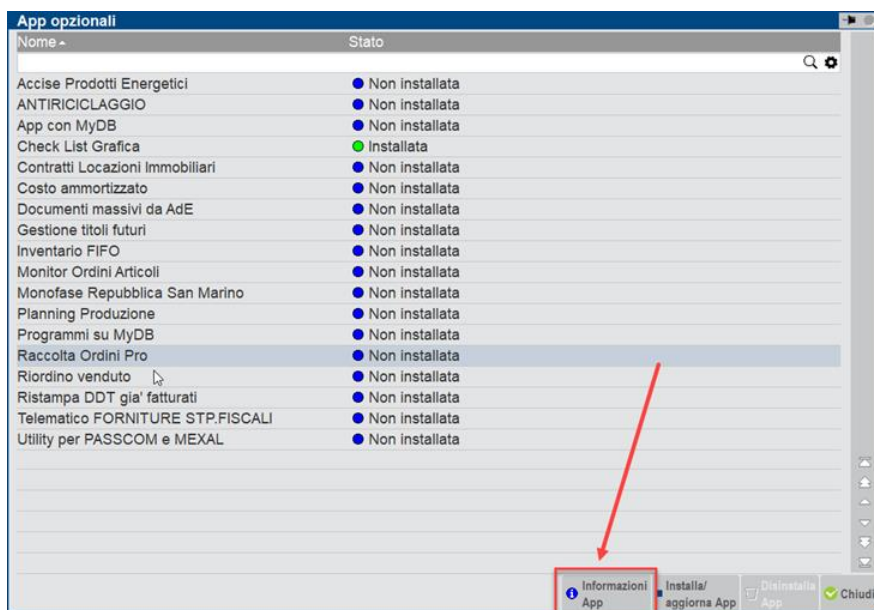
App opzionali

| Nome | Stato |
|---|---|
| Accise Prodotti Energetici | Non installata |
| ANTIRICICLAGGIO | Non installata |
| App con MyDB | Non installata |
| Check List Grafica | Installata |
| Contratti Locazioni Immobiliari | Non installata |
| Costo ammortizzato | Non installata |
| Documenti massivi da AdE | Non installata |
| Gestione titoli futuri | Non installata |
| Inventario FIFO | Non installata |
| Monitor Ordini Articoli | Non installata |
| Monofase Repubblica San Marino | Non installata |
| Planning Produzione | Non installata |
| Programmi su MyDB | Non installata |
| Raccolta Ordini Pro | Non installata |
| Riordino venduto | Non installata |
| Ristampa DDT gia' fatturati | Non installata |
| Telematico FORNITURE STP.FISCALI | Non installata |
| Utility per PASSCOM e MEXAL | Non installata |

Informazioni App
Installa/ aggiorna App
Disinstalla App
Chiudi